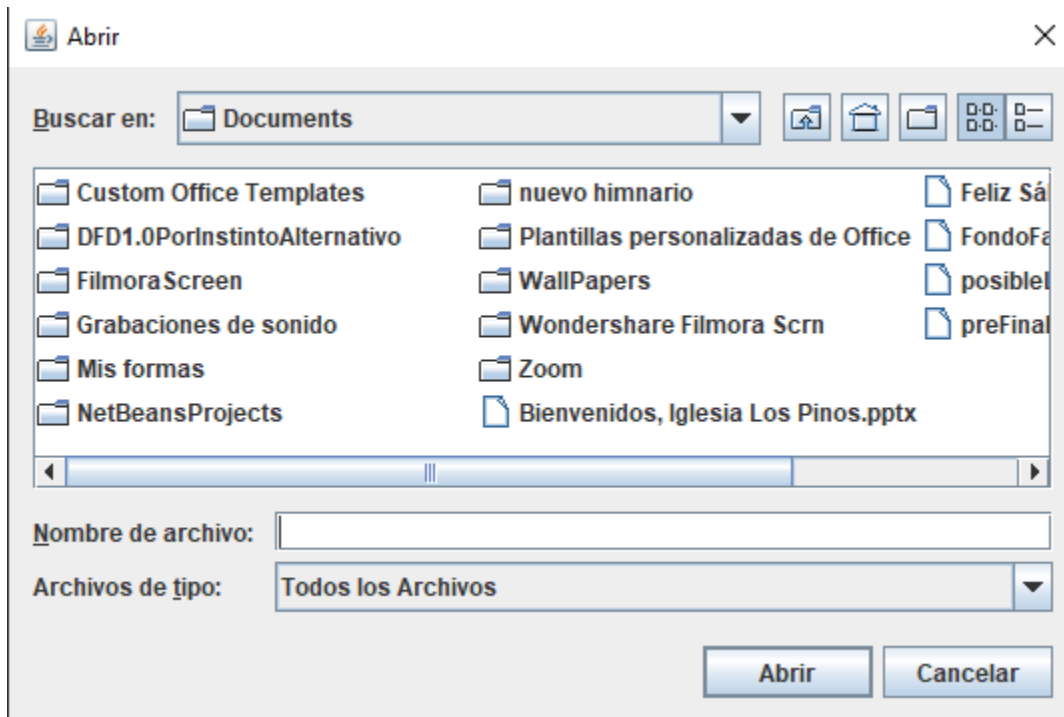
Abrir

Buscar en: Documents

Custom Office Templates
DFD1.0PorInstintoAlternativo
FilmoraScreen
Grabaciones de sonido
Mis formas
NetBeansProjects

nuevo himnario
Plantillas personalizadas de Office
WallPapers
Wondershare Filmora Scrn
Zoom
Bienvenidos, Iglesia Los Pinos.pptx

Feliz Sá
FondoFa
posibleI
preFinal

Nombre de archivo:
Archivos de tipo: Todos los Archivos

Abrir Cancelar